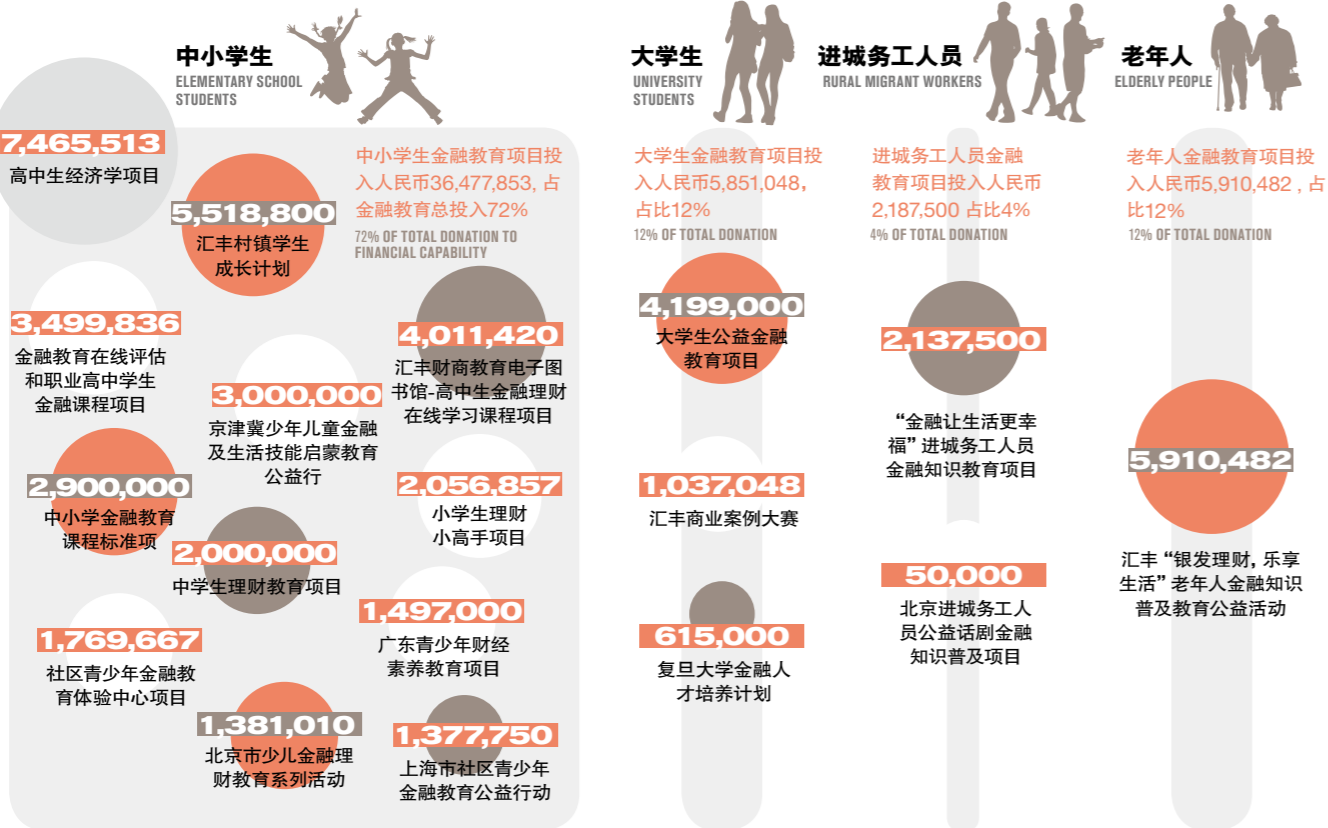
中小学生
ELEMENTARY SCHOOL STUDENTS

大学生
UNIVERSITY STUDENTS

进城务工人员
RURAL MIGRANT WORKERS

老年人
ELDERLY PEOPLE

7,465,513
高中生经济学项目

5,518,800
汇丰村镇学生成长计划

中小学生金融教育项目投入人民币36,477,853, 占金融教育总投入72%
72% OF TOTAL DONATION TO FINANCIAL CAPABILITY

3,499,836
金融教育在线评估和职业高中学生金融课程项目

4,011,420
汇丰财商教育电子图书馆-高中生金融理财在线学习课程项目

3,000,000
京津冀少年儿童金融及生活技能启蒙教育公益行

2,900,000
中小学金融教育课程标准项

2,056,857
小学生理财小高手项目

2,000,000
中学生理财教育项目

1,497,000
广东青少年财经素养教育项目

1,769,667
社区青少年金融教育体验中心项目

1,381,010
北京市少儿金融理财教育系列活动

1,377,750
上海市社区青少年金融教育公益行动

大学生金融教育项目投入人民币5,851,048, 占比12%
12% OF TOTAL DONATION

4,199,000
大学生公益金融教育项目

1,037,048
汇丰商业案例大赛

615,000
复旦大学金融人才培养计划

进城务工人员金融教育项目投入人民币2,187,500 占比4%
4% OF TOTAL DONATION

2,137,500
“金融让生活更幸福” 进城务工人员金融知识教育项目

50,000
北京进城务工人员公益话剧金融知识普及项目

老年人金融教育项目投入人民币5,910,482 , 占比12%
12% OF TOTAL DONATION

5,910,482
汇丰 “银发理财, 乐享生活” 老年人金融知识普及教育公益活动